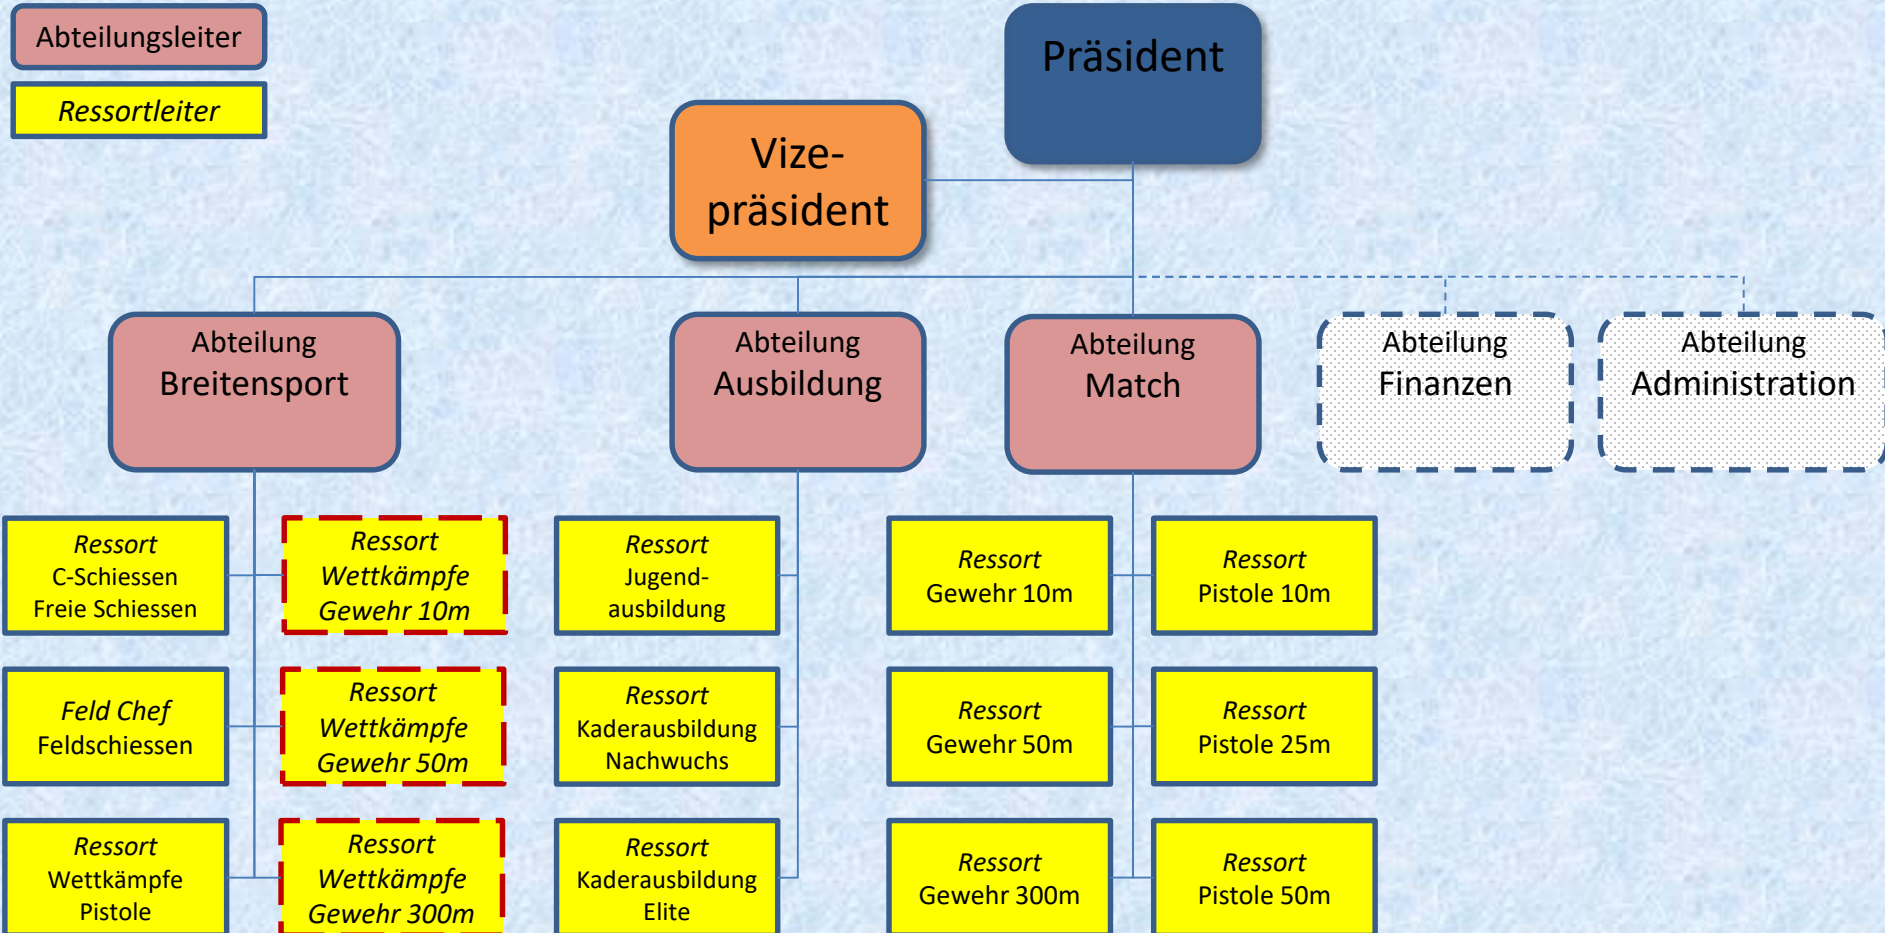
Abteilungsleiter

Ressortleiter

Präsident

Vize-präsident

Abteilung Breitensport

Abteilung Ausbildung

Abteilung Match

Abteilung Finanzen

Abteilung Administration

Ressort C-Schiessen Freie Schiessen

Ressort Wettkämpfe Gewehr 10m

Feld Chef Feldschiessen

Ressort Wettkämpfe Gewehr 50m

Ressort Wettkämpfe Pistole

Ressort Wettkämpfe Gewehr 300m

Ressort Jugend-ausbildung

Ressort Kaderausbildung Nachwuchs

Ressort Kaderausbildung Elite

Ressort Gewehr 10m

Ressort Pistole 10m

Ressort Gewehr 50m

Ressort Pistole 25m

Ressort Gewehr 300m

Ressort Pistole 50m